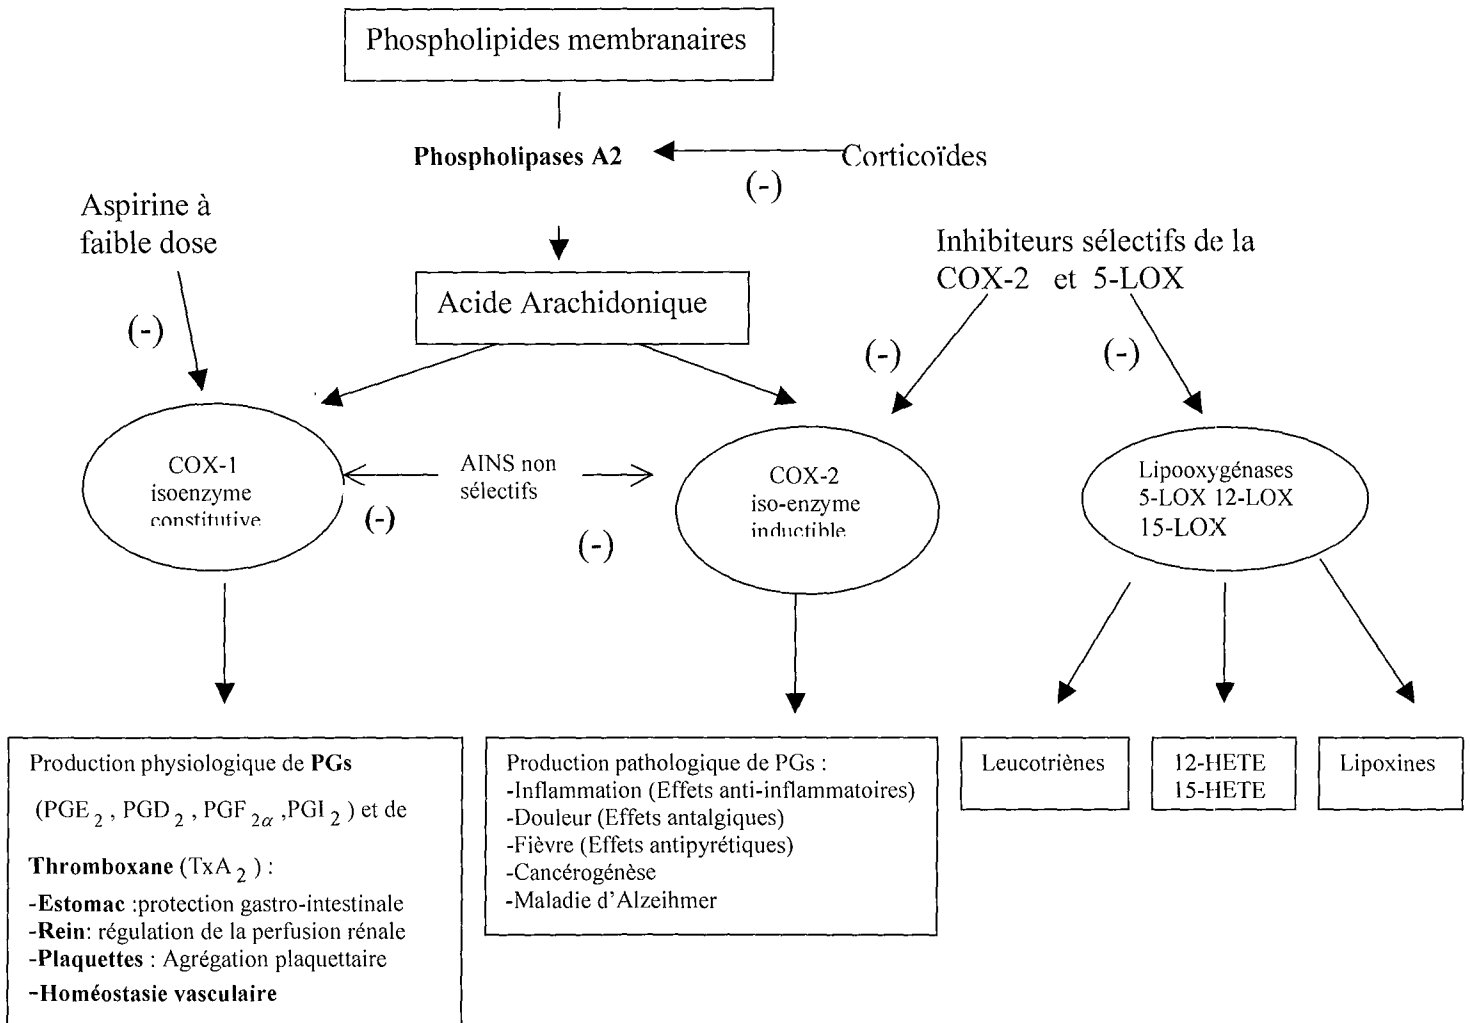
Phospholipides membranaires

Phospholipases A2

Corticoïdes

(-)

Aspirine à faible dose

Acide Arachidonique

Inhibiteurs sélectifs de la COX-2 et 5-LOX

(-)

(-)

(-)

COX-1 isoenzyme constitutive

AINS non sélectifs

(-)

(-)

COX-2 iso-enzyme inductible

Lipooxygénases 5-LOX 12-LOX 15-LOX

Production physiologique de **PGs** ($PGE_2$, $PGD_2$, $PGF_{2\alpha}$, $PGI_2$) et de **Thromboxane** ($TxA_2$) :
-**Estomac** :protection gastro-intestinale
-**Rein**: régulation de la perfusion rénale
-**Plaquettes** : Agrégation plaquettaire
-**Homéostasie vasculaire**

Production pathologique de PGs :
-Inflammation (Effets anti-inflammatoires)
-Douleur (Effets antalgiques)
-Fièvre (Effets antipyrétiques)
-Cancérogénèse
-Maladie d'Alzeihmer

Leucotriènes

12-HETE 15-HETE

Lipoxines